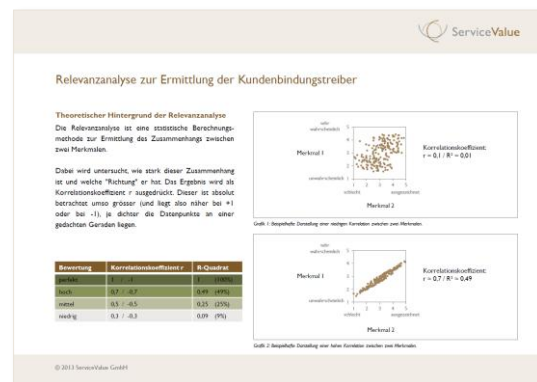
ServiceValue

Relevanzanalyse zur Ermittlung der Kundenbindungstreiber

Theoretischer Hintergrund der Relevanzanalyse

Die Relevanzanalyse ist eine statistische Berechnungsmethode zur Ermittlung des Zusammenhangs zwischen zwei Merkmalen.

Dabei wird untersucht, wie stark dieser Zusammenhang ist und welche "Richtung" er hat. Das Ergebnis wird als Korrelationskoeffizient r ausgedrückt. Dieser ist absolut betrachtet umso grösser (und liegt also näher bei +1 oder bei -1), je dichter die Datenpunkte an einer gedachten Geraden liegen.

| Bewertung | Korrelationskoeffizient r | R-Quadrat |
|---|---|---|
| perfekt | 1 | 1 (100%) |
| hoch | 0,7 - -0,7 | 0,49 (49%) |
| mittel | 0,5 - -0,5 | 0,25 (25%) |
| niedrig | 0,3 - -0,3 | 0,09 (9%) |

sehr wahrscheinlich
Merkmal 1
unwahrscheinlich
schlecht
ausgezeichnet
Korrelationskoeffizient:
r = 0,1 / R² = 0,01
Merkmal 2

Grafik 1: Beispielhafte Darstellung einer niedrigen Korrelation zwischen zwei Merkmalen.

sehr wahrscheinlich
Merkmal 1
unwahrscheinlich
schlecht
ausgezeichnet
Korrelationskoeffizient:
r = 0,7 / R² = 0,49
Merkmal 2

Grafik 2: Beispielhafte Darstellung einer hohen Korrelation zwischen zwei Merkmalen.

© 2013 ServiceValue GmbH